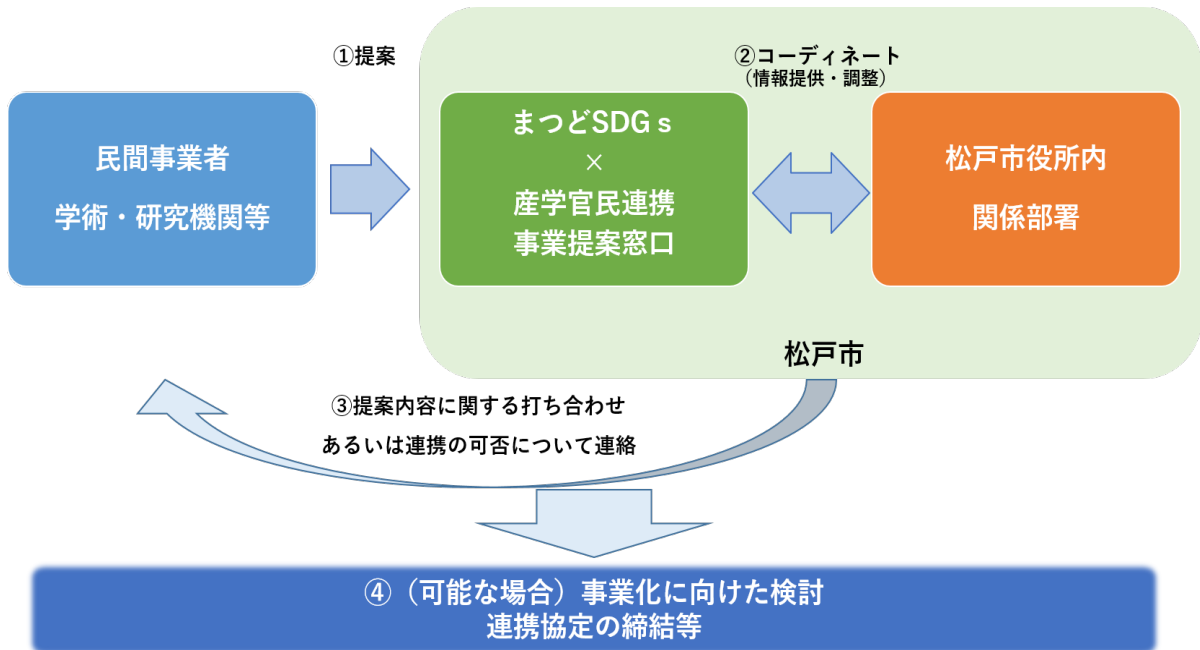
①提案

民間事業者
学術・研究機関等

②コーディネート
（情報提供・調整）

まつどSDGｓ
×
産学官民連携
事業提案窓口

松戸市役所内
関係部署

松戸市

③提案内容に関する打ち合わせ
あるいは連携の可否について連絡

④（可能な場合）事業化に向けた検討
連携協定の締結等